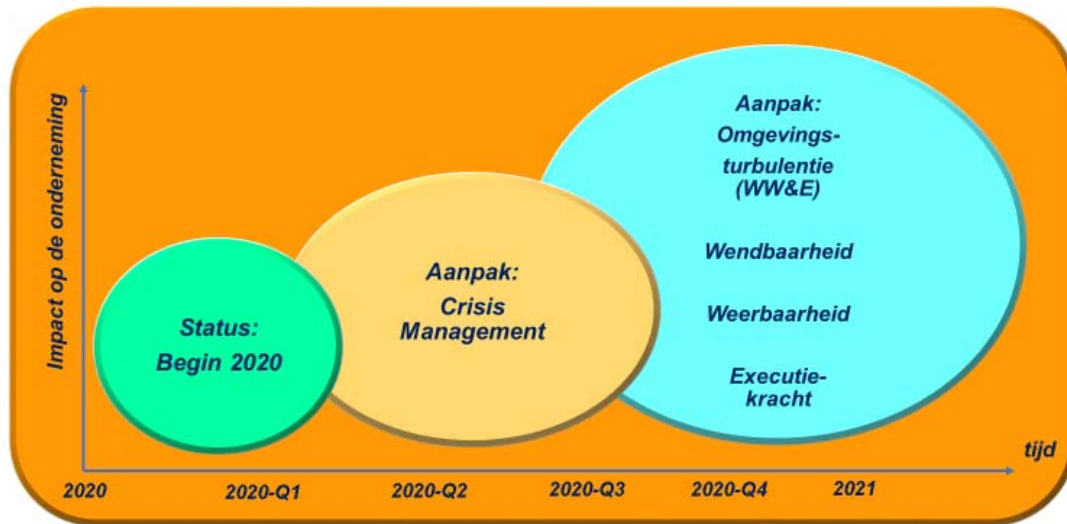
Impact op de onderneming

Status:
Begin 2020

Aanpak:
Crisis Management

Aanpak:
Omgevingsturbulentie
(WW&E)

Wendbaarheid

Weerbaarheid

Executiekracht

tijd

2020 2020-Q1 2020-Q2 2020-Q3 2020-Q4 2021